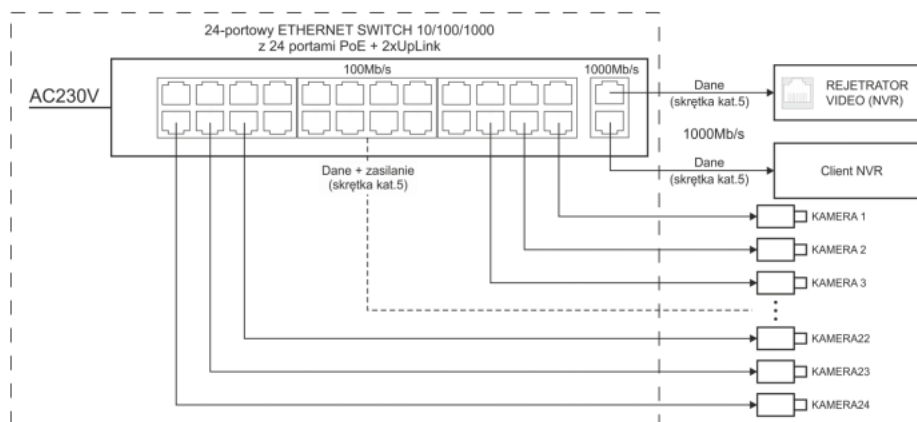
24-portowy ETHERNET SWITCH 10/100/1000
z 24 portami PoE + 2xUpLink

AC230V

100Mb/s

1000Mb/s

Dane
(skrętka kat.5)

REJETRATOR
VIDEO (NVR)

1000Mb/s

Dane
(skrętka kat.5)

Client NVR

Dane + zasilanie
(skrętka kat.5)

KAMERA 1

KAMERA 2

KAMERA 3

KAMERA22

KAMERA23

KAMERA24